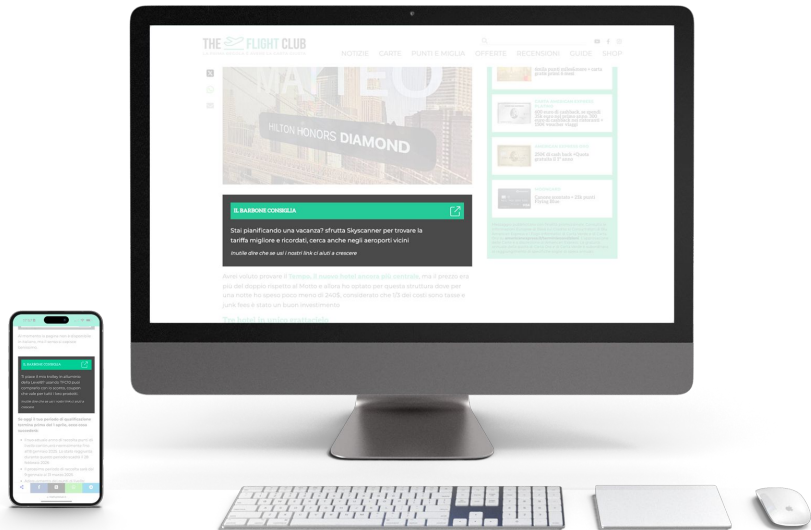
THE FLIGHT CLUB

NOTIZIE CARTE PUNTI E MIGLIA OFFERTE RECENSIONI GUIDE SHOP

MATTEO

HILTON HONORS DIAMOND

IL BARBONE CONSIGLIA

Stai pianificando una vacanza? sfrutta Skyscanner per trovare la tariffa migliore e ricordati, cerca anche negli aeroporti vicini

Inutile dire che se usi i nostri link ci aiuti a crescere

IL BARBONE CONSIGLIA